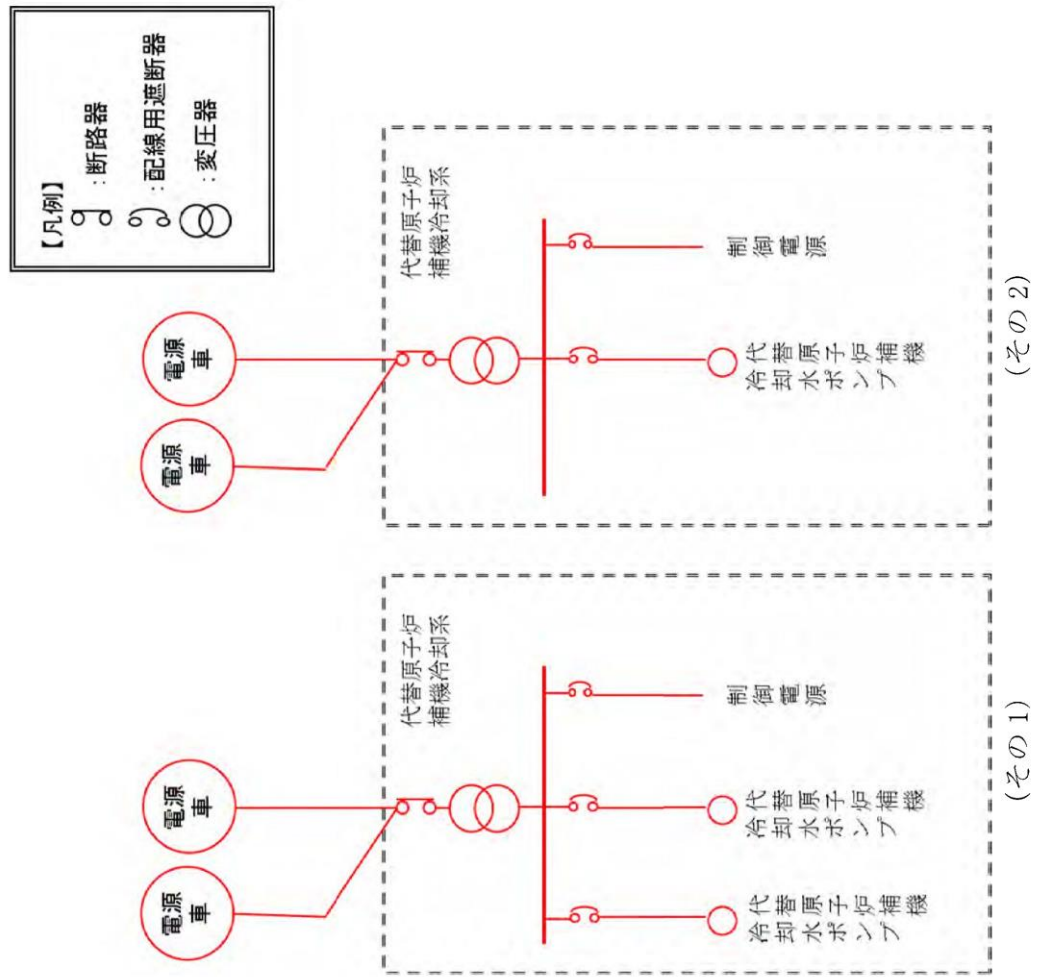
【凡例】
：断路器
：配線用遮断器
：変圧器

電源車
電源車
代替原子炉補機冷却系
代替原子炉補機冷却水ポンプ
制御電源
（その2）

電源車
電源車
代替原子炉補機冷却系
代替原子炉補機冷却水ポンプ
代替原子炉補機冷却水ポンプ
制御電源
（その1）